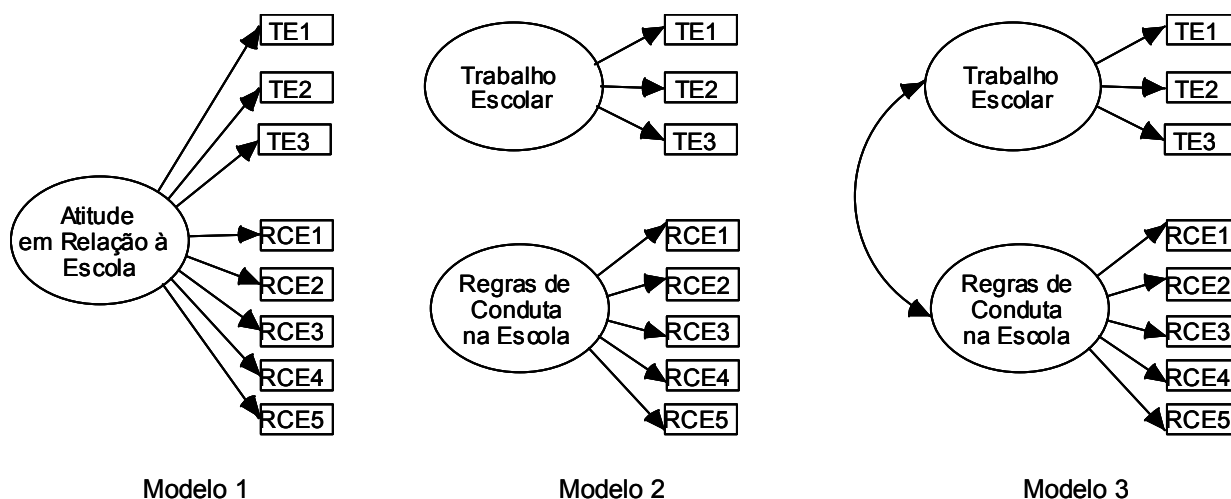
TE1
TE2
TE3
Atitude em Relação à Escola
RCE1
RCE2
RCE3
RCE4
RCE5

Modelo 1

Trabalho Escolar
TE1
TE2
TE3
Regras de Conduta na Escola
RCE1
RCE2
RCE3
RCE4
RCE5

Modelo 2

Trabalho Escolar
TE1
TE2
TE3
Regras de Conduta na Escola
RCE1
RCE2
RCE3
RCE4
RCE5

Modelo 3